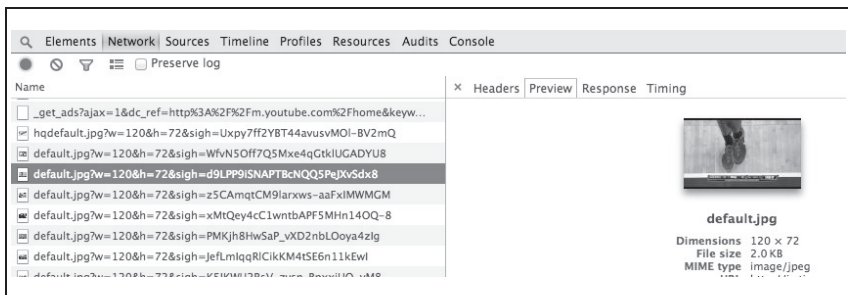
Elements | Network | Sources Timeline Profiles Resources Audits Console

Preserve log

Name

_get_ads?ajax=1&dc_ref=http%3A%2F%2Fm.youtube.com%2Fhome&keyw...
hqdefault.jpg?w=120&h=72&sigh=Uxpy7ff2YBT44avusvMOl-BV2mQ
default.jpg?w=120&h=72&sigh=WfvN5Off7Q5Mxe4qGtkIUGADYU8
default.jpg?w=120&h=72&sigh=d9LPP9iSNAPTBcNQQ5PeJXvSdx8
default.jpg?w=120&h=72&sigh=z5CAmqtCM9larxws-aaFxIMWMGM
default.jpg?w=120&h=72&sigh=xMtQey4cC1wntbAPF5MHn14OQ-8
default.jpg?w=120&h=72&sigh=PMKjh8Hw5aP_vXD2nbLOoya4zIg
default.jpg?w=120&h=72&sigh=JefLmIqqRlCikKM4tSE6n11kEwI
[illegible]

× Headers Preview Response Timing

default.jpg

Dimensions 120 × 72
File size 2.0 KB
MIME type image/jpeg
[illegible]